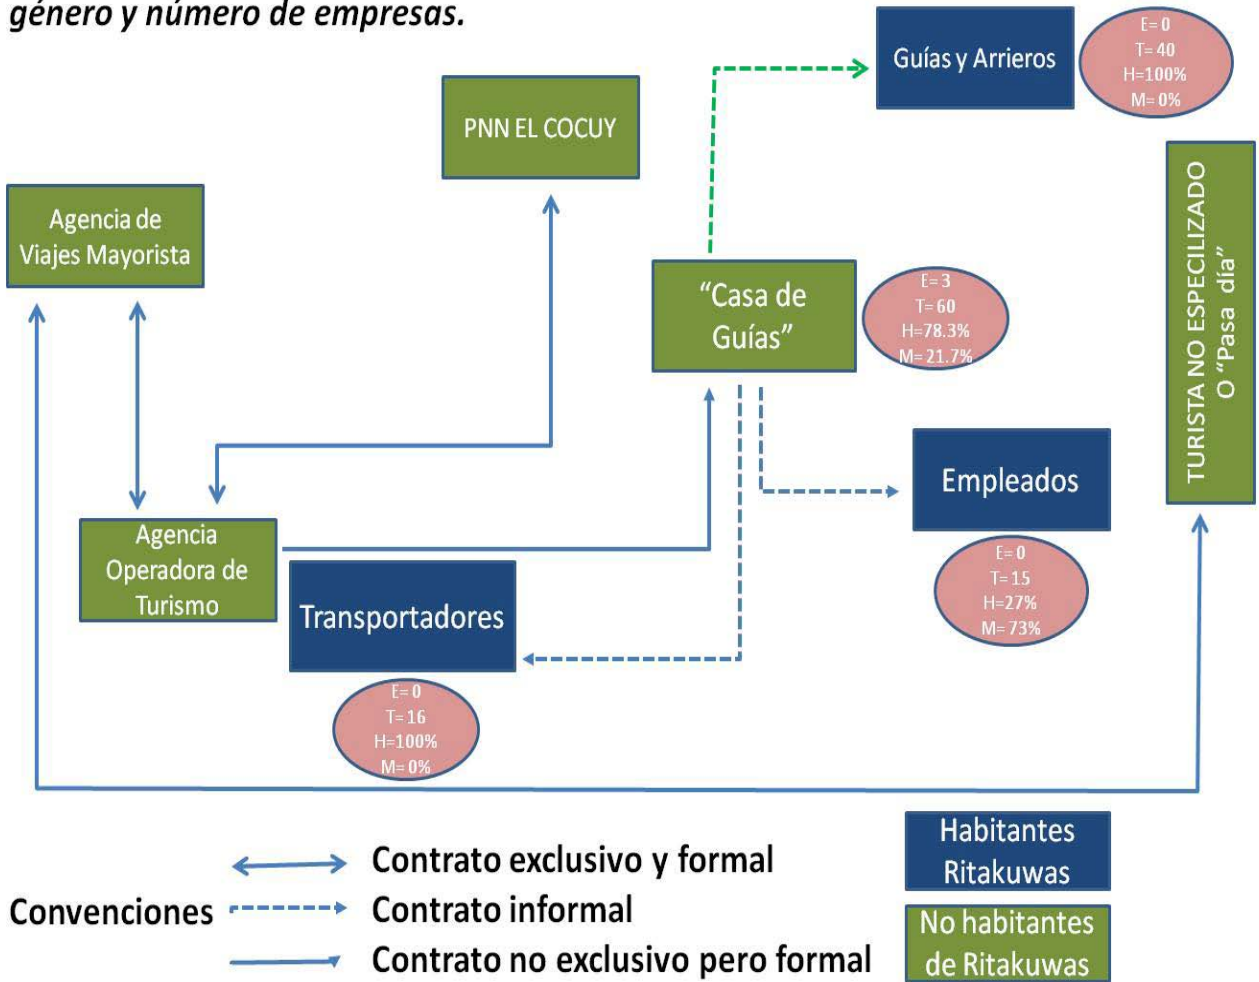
género y número de empresas.

Guías y Arrieros

E= 0
T= 40
H=100%
M= 0%

PNN EL COCUY

TURISTA NO ESPECILIZADO
O "Pasa día"

Agencia de Viajes Mayorista

"Casa de Guías"

E= 3
T= 60
H=78.3%
M= 21.7%

Empleados

E= 0
T= 15
H=27%
M= 73%

Agencia Operadora de Turismo

Transportadores

E= 0
T= 16
H=100%
M= 0%

Convenciones

Contrato exclusivo y formal

Contrato informal

Contrato no exclusivo pero formal

Habitantes Ritakuwas

No habitantes de Ritakuwas